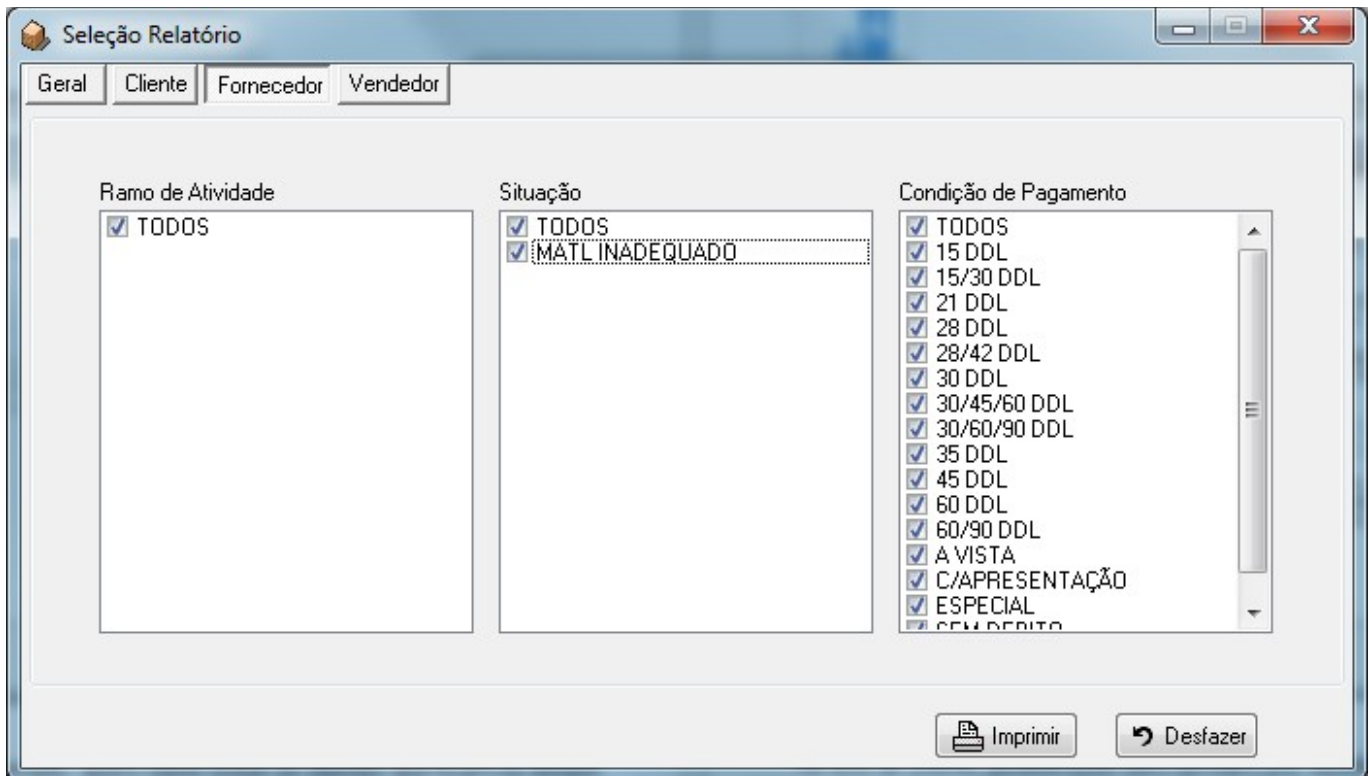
Seleção Relatório

Geral | Cliente | Fornecedor | Vendedor

Ramo de Atividade
TODOS

Situação
TODOS
MATL INADEQUADO

Condição de Pagamento
TODOS
15 DDL
15/30 DDL
21 DDL
28 DDL
28/42 DDL
30 DDL
30/45/60 DDL
30/60/90 DDL
35 DDL
45 DDL
60 DDL
60/90 DDL
A VISTA
C/APRESENTAÇÃO
ESPECIAL
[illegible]

Imprimir
Desfazer